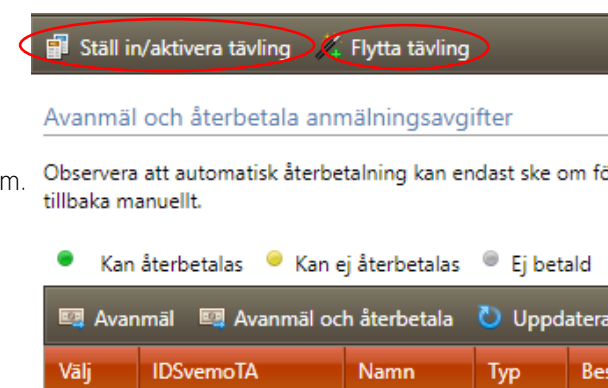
Ställ in/aktivera tävling  Flytta tävling

Avanmäl och återbetala anmälningsavgifter

m. Observera att automatisk återbetalning kan endast ske om fö tillbaka manuellt.

Kan återbetalas  Kan ej återbetalas  Ej betald

Avanmäl  Avanmäl och återbetala  Uppdatera

| Välj | IDSvemoTA | Namn | Typ | Be |
|---|---|---|---|---|